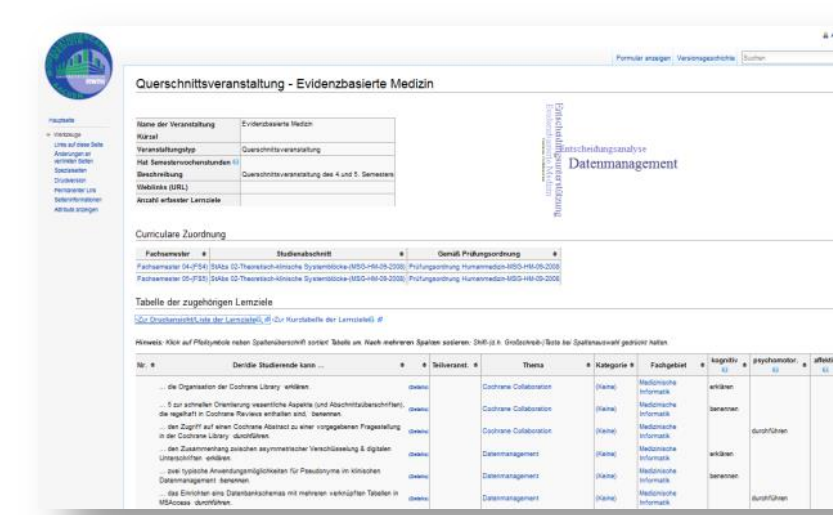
Formular anzeigen Versionsgeschichte Suchen

Hauptseite

Werkzeuge
Links auf diese Seite
Änderungen an verlinkten Seiten
Spezialseiten
Druckversion
Permanenter Link
Seiteninformationen
Attribute anzeigen

Querschnittsveranstaltung - Evidenzbasierte Medizin

| Name der Veranstaltung | Evidenzbasierte Medizin |
|---|---|
| Kürzel | |
| Veranstaltungstyp | Querschnittsveranstaltung |
| Hat Semesterwochenstunden | |
| Beschreibung | Querschnittsveranstaltung des 4 und 5. Semesters |
| Weblinks (URL) | |
| Anzahl erfasster Lernziele | |

Entscheidungsunterstützung
Entscheidungsanalyse
Datenmanagement

Curriculare Zuordnung

| Fachsemester | Studienabschnitt | Gemäß Prüfungsordnung |
|---|---|---|
| Fachsemester 04-(FS4) | StAbs 02-Theoretisch-klinische Systemblöcke-(MSG-HM-09-2008) | Prüfungsordnung Humanmedizin-MSG-HM-09-2008 |
| Fachsemester 05-(FS5) | StAbs 02-Theoretisch-klinische Systemblöcke-(MSG-HM-09-2008) | Prüfungsordnung Humanmedizin-MSG-HM-09-2008 |

Tabelle der zugehörigen Lernziele

->Zur Druckansicht/Liste der Lernziele ->Zur Kurztabelle der Lernziele

Hinweis: Klick auf Pfeilsymbole neben Spaltenüberschrift sortiert Tabelle um. Nach mehreren Spalten sortieren: Shift-(d.h. Großschreib-)Taste bei Spaltenauswahl gedrückt halten.

| Nr. | Der/die Studierende kann ... | | Teilveranst. | Thema | Kategorie | Fachgebiet | kognitiv | psychomotor. | affekti |
|---|---|---|---|---|---|---|---|---|---|
| | ... die Organisation der Cochrane Library erklären. | (details) | | Cochrane Collaboration | (Keine) | Medizinische Informatik | erklären | | |
| | ... 5 zur schnellen Orientierung wesentliche Aspekte (und Abschnittsüberschriften), die regelhaft in Cochrane Reviews enthalten sind, benennen. | (details) | | Cochrane Collaboration | (Keine) | Medizinische Informatik | benennen | | |
| | ... den Zugriff auf einen Cochrane Abstract zu einer vorgegebenen Fragestellung in der Cochrane Library durchführen. | (details) | | Cochrane Collaboration | (Keine) | Medizinische Informatik | | durchführen | |
| | ... den Zusammenhang zwischen asymmetrischer Verschlüsselung & digitalen Unterschriften erklären. | (details) | | Datenmanagement | (Keine) | Medizinische Informatik | erklären | | |
| | ... zwei typische Anwendungsmöglichkeiten für Pseudonyme im klinischen Datenmanagement benennen. | (details) | | Datenmanagement | (Keine) | Medizinische Informatik | benennen | | |
| | ... das Einrichten eins Datenbankschemas mit mehreren verknüpften Tabellen in MSAccess durchführen. | (details) | | Datenmanagement | (Keine) | Medizinische Informatik | | durchführen | |